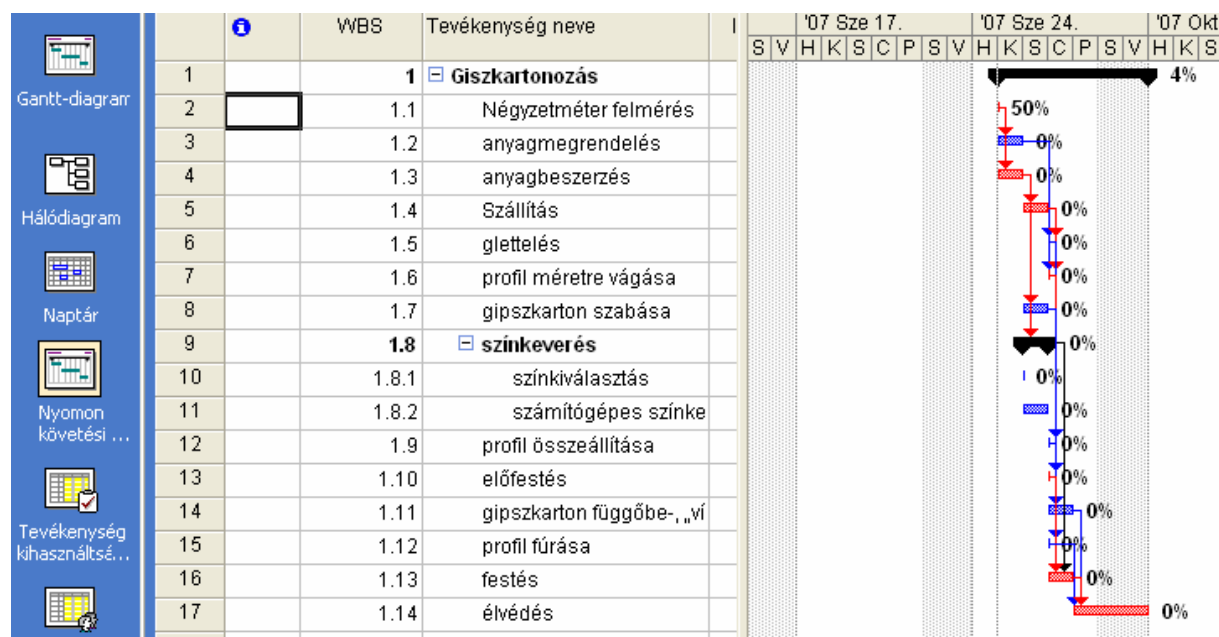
Gantt-diagram

Hálódiagram

Naptár

Nyomon követési ...

Tevékenység kihasználtsá...

| | | WBS | Tevékenység neve |
|---|---|---|---|
| 1 | | 1 | Giszkartonozás |
| 2 | | 1.1 | Négyzetméter felmérés |
| 3 | | 1.2 | anyagmegrendelés |
| 4 | | 1.3 | anyagbeszerzés |
| 5 | | 1.4 | Szállítás |
| 6 | | 1.5 | glettelés |
| 7 | | 1.6 | profil méretre vágása |
| 8 | | 1.7 | gipszkarton szabása |
| 9 | | 1.8 | színkeverés |
| 10 | | 1.8.1 | színkiválasztás |
| 11 | | 1.8.2 | számítógépes színke |
| 12 | | 1.9 | profil összeállítása |
| 13 | | 1.10 | előfestés |
| 14 | | 1.11 | gipszkarton függőbe-, „ví |
| 15 | | 1.12 | profil fúrása |
| 16 | | 1.13 | festés |
| 17 | | 1.14 | élvédés |

'07 Sze 17. '07 Sze 24. '07 Okt
S V H K S C P S V H K S C P S V H K S

4%
50%
0%
0%
0%
0%
0%
0%
0%
0%
0%
0%
0%
0%
0%
0%
0%